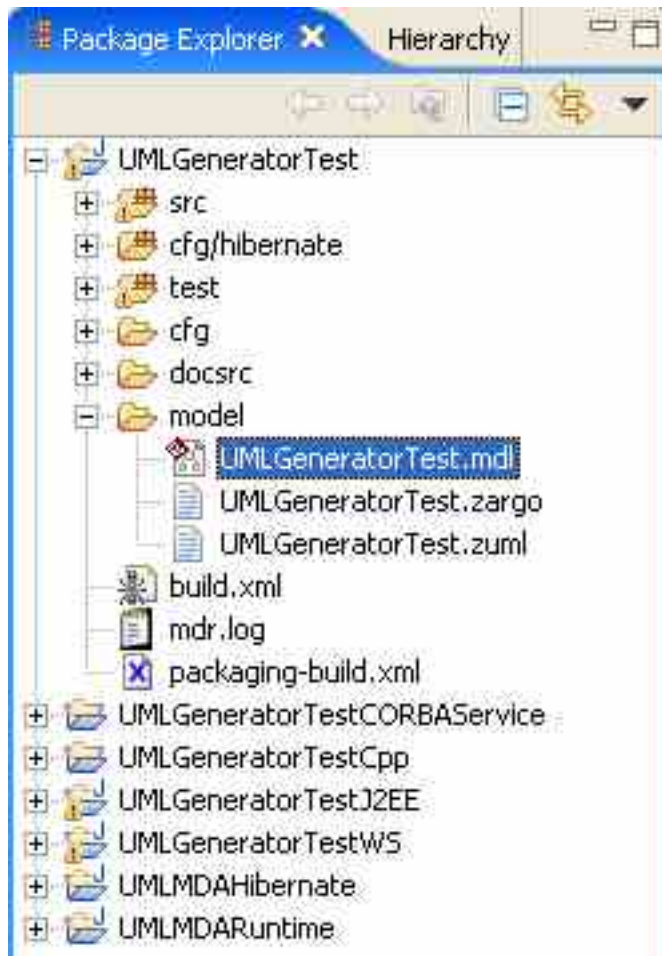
Package Explorer ✕ Hierarchy

UMLGeneratorTest
src
cfg/hibernate
test
cfg
docsrc
model
UMLGeneratorTest.mdl
UMLGeneratorTest.zargo
UMLGeneratorTest.zuml
build.xml
mdr.log
packaging-build.xml
UMLGeneratorTestCORBAService
UMLGeneratorTestCpp
UMLGeneratorTestJ2EE
UMLGeneratorTestWS
UMLMDAHibernate
UMLMDARuntime